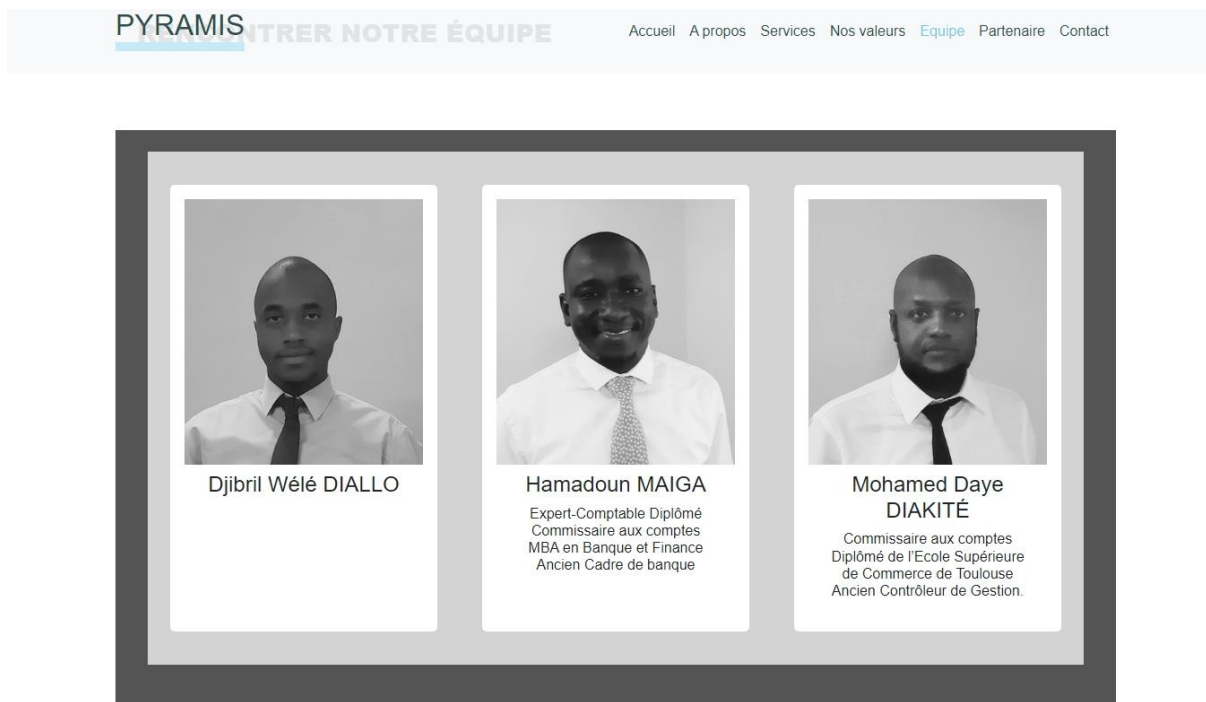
PYRAMIS

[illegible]NTRER NOTRE ÉQUIPE

Accueil A propos Services Nos valeurs Equipe Partenaire Contact

Djibril Wélé DIALLO

Hamadoun MAIGA

Expert-Comptable Diplômé
Commissaire aux comptes
MBA en Banque et Finance
Ancien Cadre de banque

Mohamed Daye DIAKITÉ

Commissaire aux comptes
Diplômé de l'Ecole Supérieure de Commerce de Toulouse
Ancien Contrôleur de Gestion.